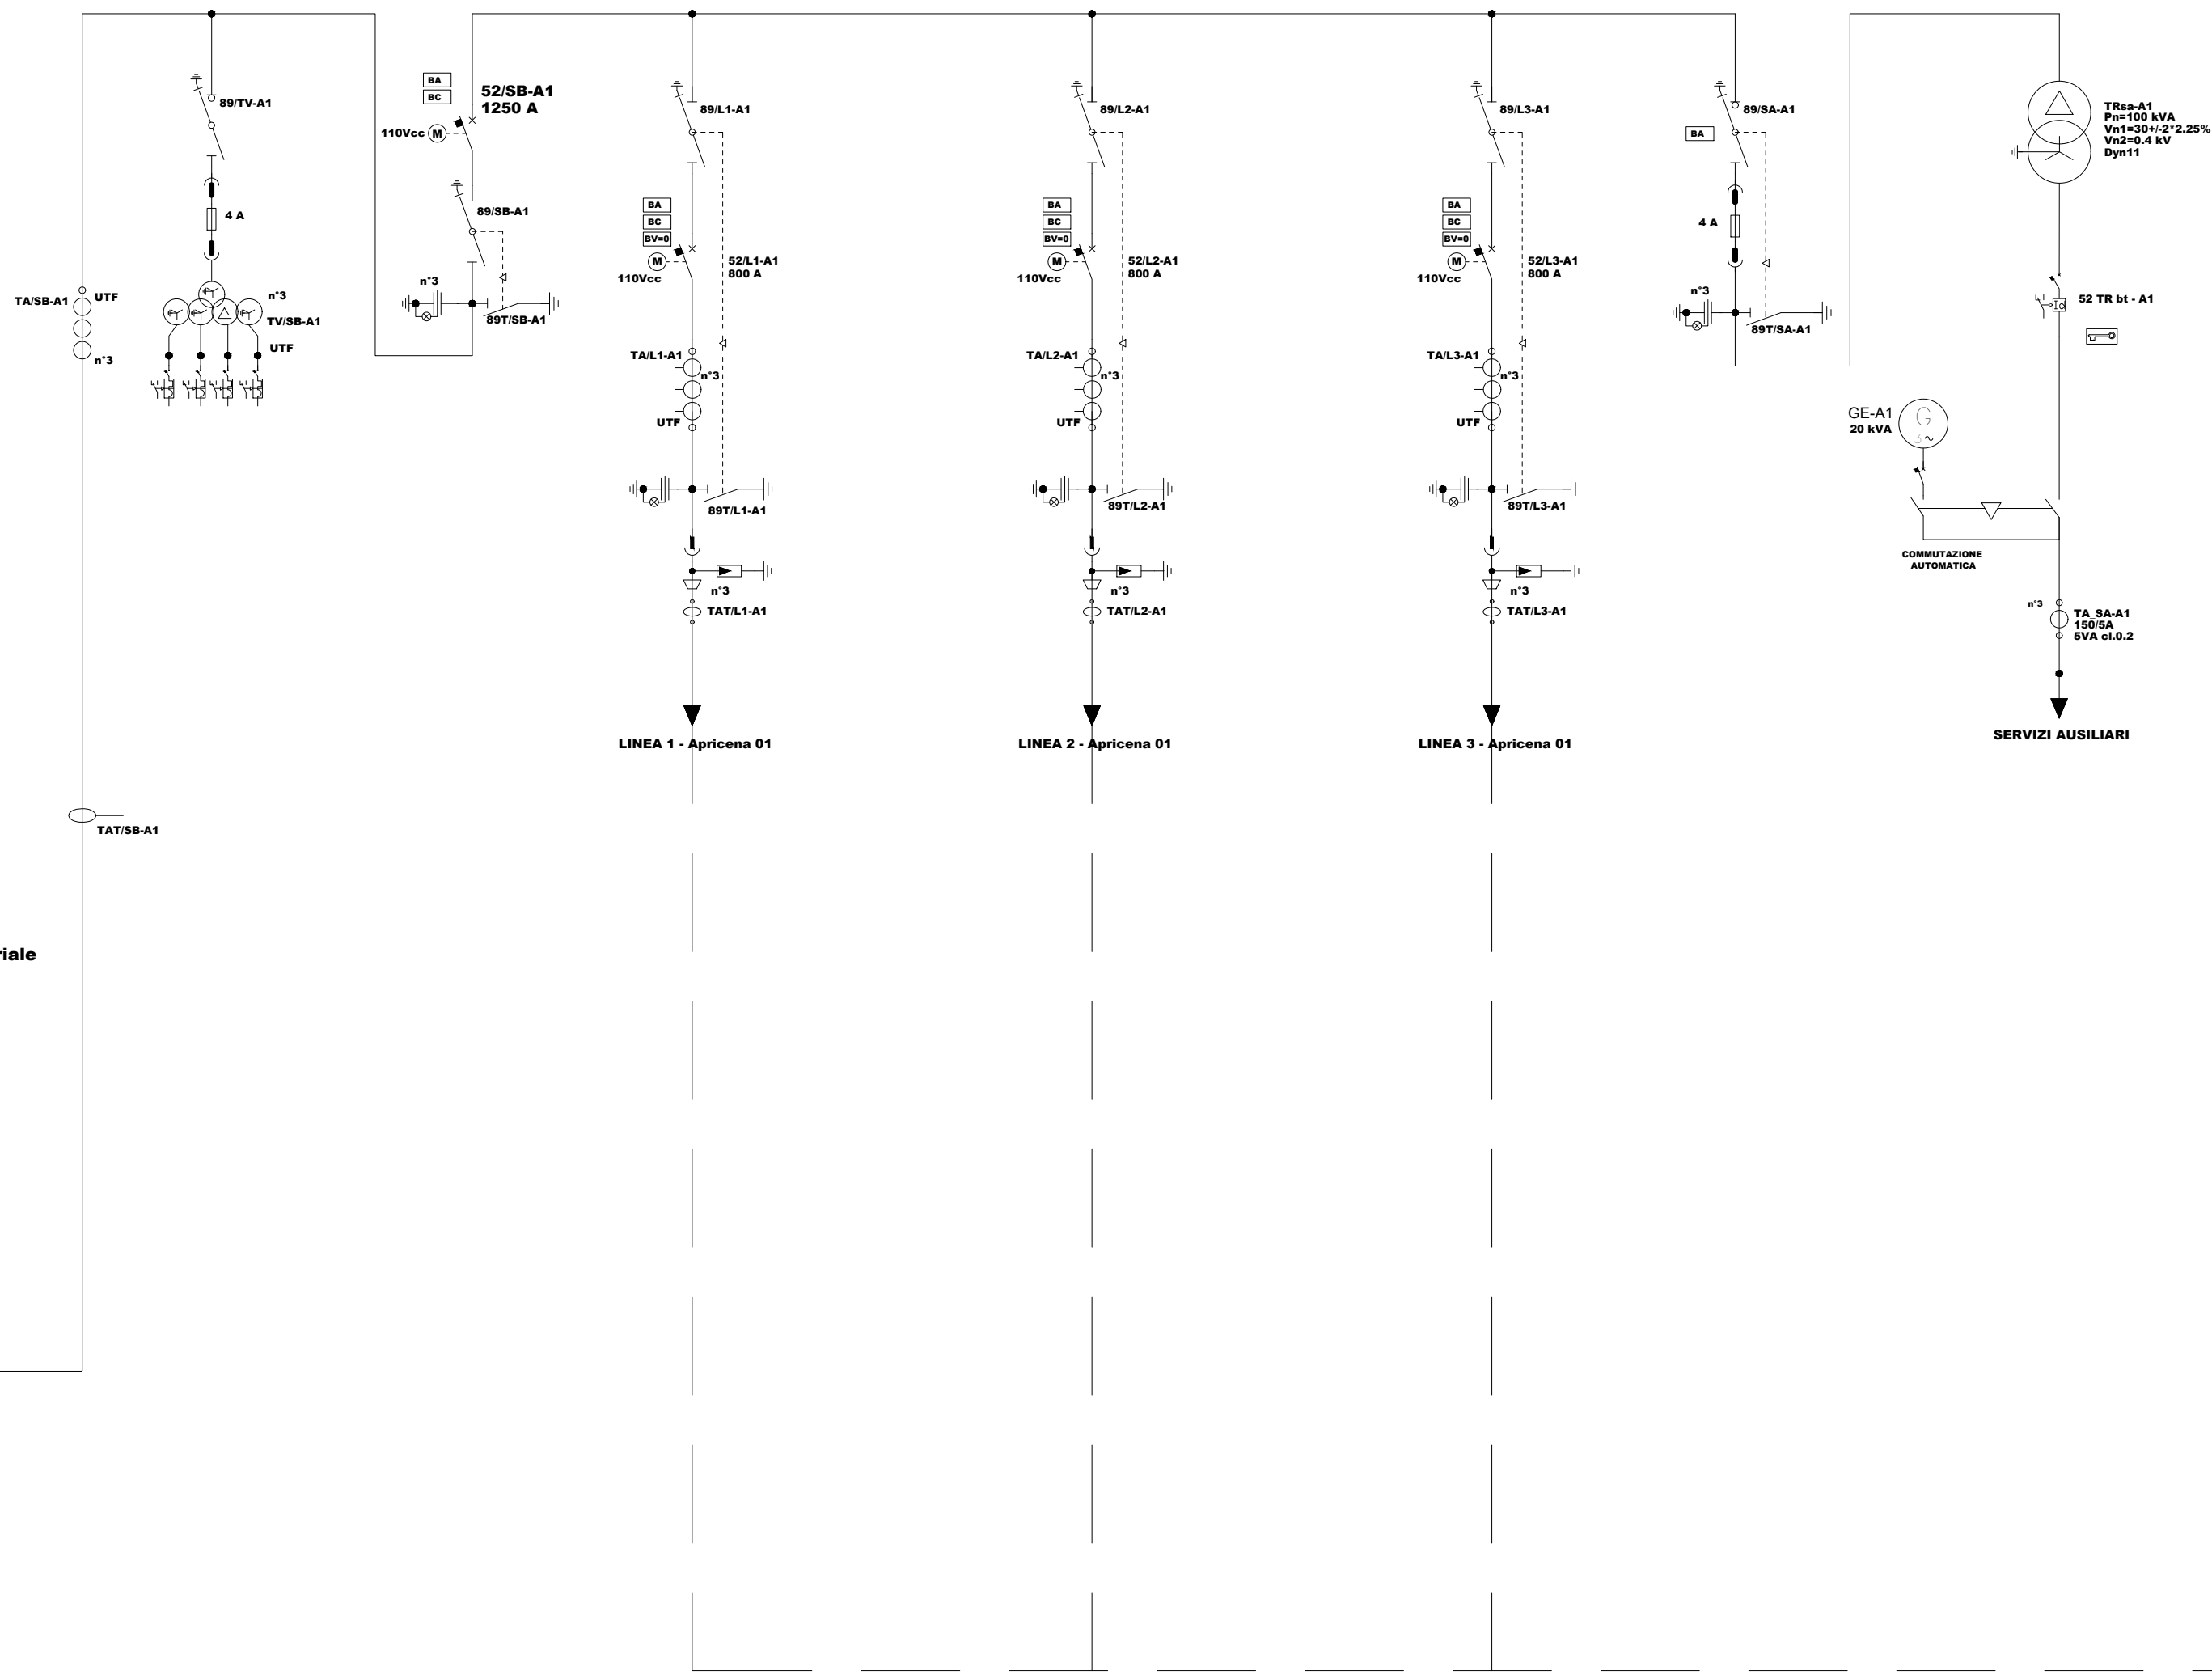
89/TV-A1
4 A
n°3
TV/SB-A1
UTF
TA/SB-A1
UTF
n°3
BA
BC
52/SB-A1
1250 A
110Vcc M
89/SB-A1
n°3
89T/SB-A1
89/L1-A1
BA
BC
BV=0
M
110Vcc
52/L1-A1
800 A
TA/L1-A1
n°3
UTF
89T/L1-A1
n°3
TAT/L1-A1
LINEA 1 - Apricena 01
89/L2-A1
BA
BC
BV=0
M
110Vcc
52/L2-A1
800 A
TA/L2-A1
n°3
UTF
89T/L2-A1
n°3
TAT/L2-A1
LINEA 2 - Apricena 01
89/L3-A1
BA
BC
BV=0
M
110Vcc
52/L3-A1
800 A
TA/L3-A1
n°3
UTF
89T/L3-A1
n°3
TAT/L3-A1
LINEA 3 - Apricena 01
89/SA-A1
BA
4 A
n°3
89T/SA-A1
TRsa-A1
Pn=100 kVA
Vn1=30+/-2*2.25%
Vn2=0.4 kV
Dyn11
52 TR bt - A1
GE-A1
20 kVA
G
3~
COMMUTAZIONE
AUTOMATICA
n°3
TA_SA-A1
150/5A
5VA cl.0.2
SERVIZI AUSILIARI
TAT/SB-A1
riale